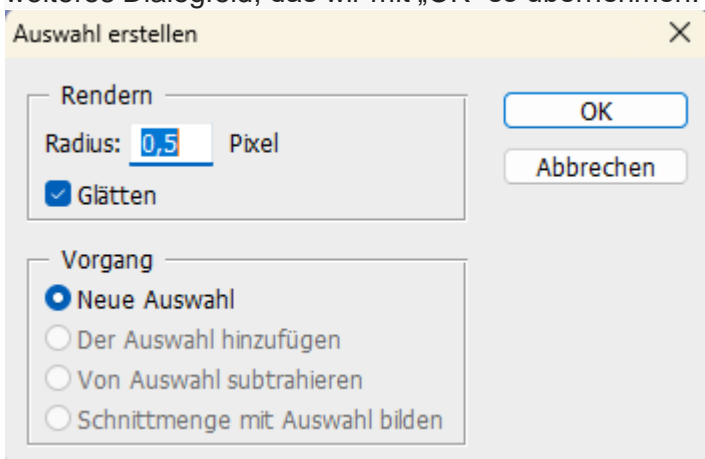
weiteres Dialogfeld, das wir mit „OK" es übernehmen.

Auswahl erstellen ×

Rendern
Radius: 0,5 Pixel
Glätten

OK
Abbrechen

Vorgang
Neue Auswahl
Der Auswahl hinzufügen
Von Auswahl subtrahieren
Schnittmenge mit Auswahl bilden